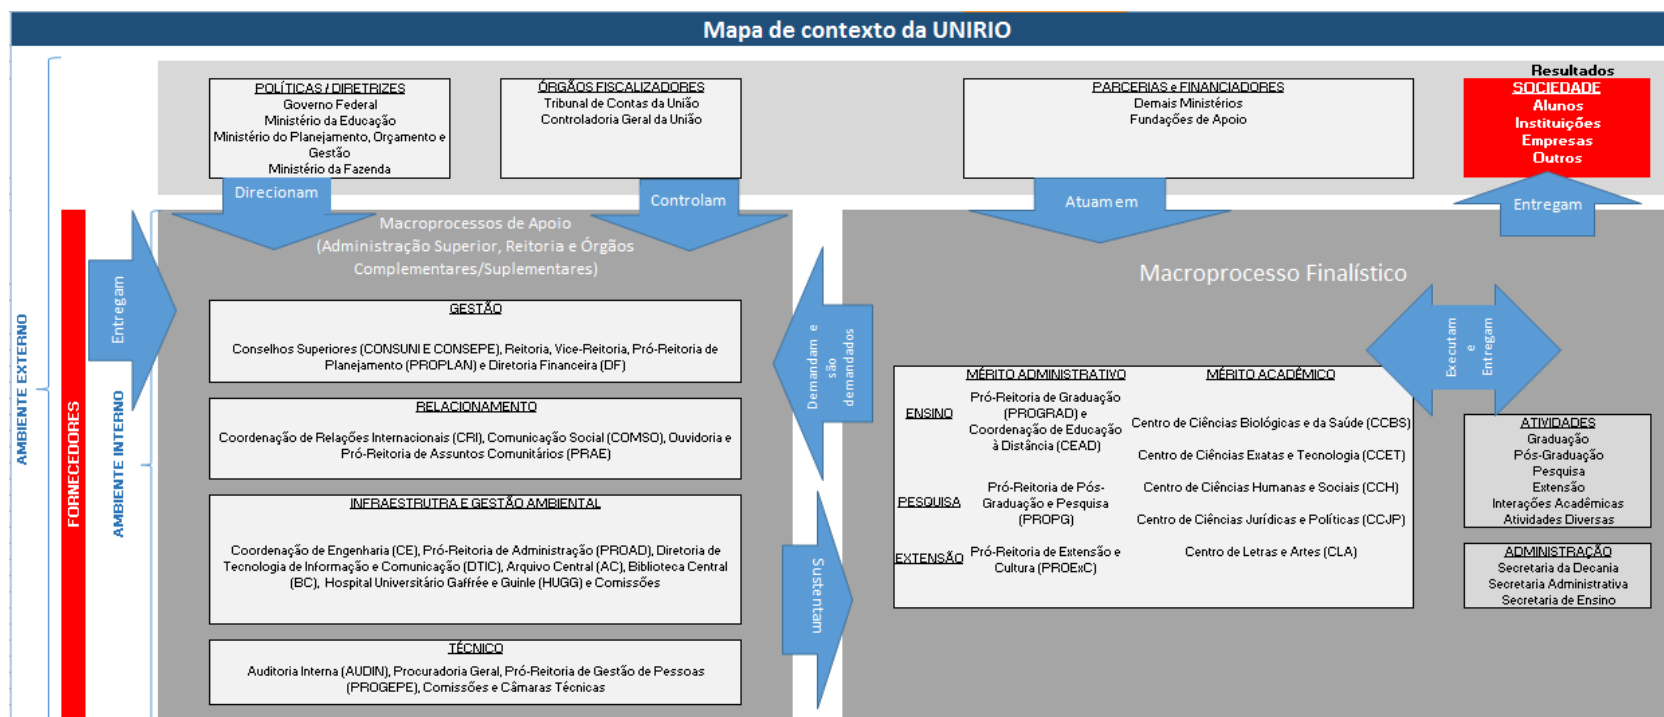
Mapa de contexto da UNIRIO

AMBIENTE EXTERNO

FORNECEDORES

AMBIENTE INTERNO

POLÍTICAS / DIRETRIZES
Governo Federal
Ministério da Educação
Ministério do Planejamento, Orçamento e Gestão
Ministério da Fazenda

ÓRGÃOS FISCALIZADORES
Tribunal de Contas da União
Controladoria Geral da União

PARCERIAS e FINANCIADORES
Demais Ministérios
Fundações de Apoio

Resultados
SOCIEDADE
Alunos
Instituições
Empresas
Outros

Direcionam

Controlam

Atuam em

Entregam

Entregam

Macroprocessos de Apoio
(Administração Superior, Reitoria e Órgãos Complementares/Suplementares)

Macroprocesso Finalístico

GESTÃO
Conselhos Superiores (CONSUNI E CONSEPE), Reitoria, Vice-Reitoria, Pró-Reitoria de Planejamento (PROPLAN) e Diretoria Financeira (DF)

RELACIONAMENTO
Coordenação de Relações Internacionais (CRI), Comunicação Social (COMSO), Ouvidoria e Pró-Reitoria de Assuntos Comunitários (PRAE)

INFRAESTRUTRA E GESTÃO AMBIENTAL
Coordenação de Engenharia (CE), Pró-Reitoria de Administração (PROAD), Diretoria de Tecnologia de Informação e Comunicação (DTIC), Arquivo Central (AC), Biblioteca Central (BC), Hospital Universitário Gaffrée e Guinle (HUGG) e Comissões

TÉCNICO
Auditoria Interna (AUDIN), Procuradoria Geral, Pró-Reitoria de Gestão de Pessoas (PROGEPE), Comissões e Câmaras Técnicas

Demandam e são demandados

Sustentam

Executam e Entregam

MÉRITO ADMINISTRATIVO
MÉRITO ACADÊMICO

ENSINO
Pró-Reitoria de Graduação (PROGRAD) e Coordenação de Educação à Distância (CEAD)

PESQUISA
Pró-Reitoria de Pós-Graduação e Pesquisa (PROPG)

EXTENSÃO
Pró-Reitoria de Extensão e Cultura (PROExC)

Centro de Ciências Biológicas e da Saúde (CCBS)
Centro de Ciências Exatas e Tecnologia (CCET)
Centro de Ciências Humanas e Sociais (CCH)
Centro de Ciências Jurídicas e Políticas (CCJP)
Centro de Letras e Artes (CLA)

ATIVIDADES
Graduação
Pós-Graduação
Pesquisa
Extensão
Interações Acadêmicas
Atividades Diversas

ADMINISTRAÇÃO
Secretaria da Decania
Secretaria Administrativa
Secretaria de Ensino